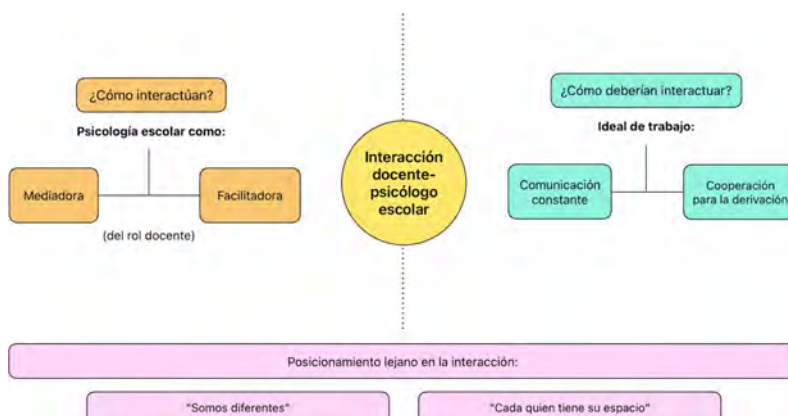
¿Cómo interactúan?

Psicología escolar como:

Mediadora

Facilitadora

(del rol docente)

Interacción docente-psicólogo escolar

¿Cómo deberían interactuar?

Ideal de trabajo:

Comunicación constante

Cooperación para la derivación

Posicionamiento lejano en la interacción:

"Somos diferentes"

"Cada quien tiene su espacio"